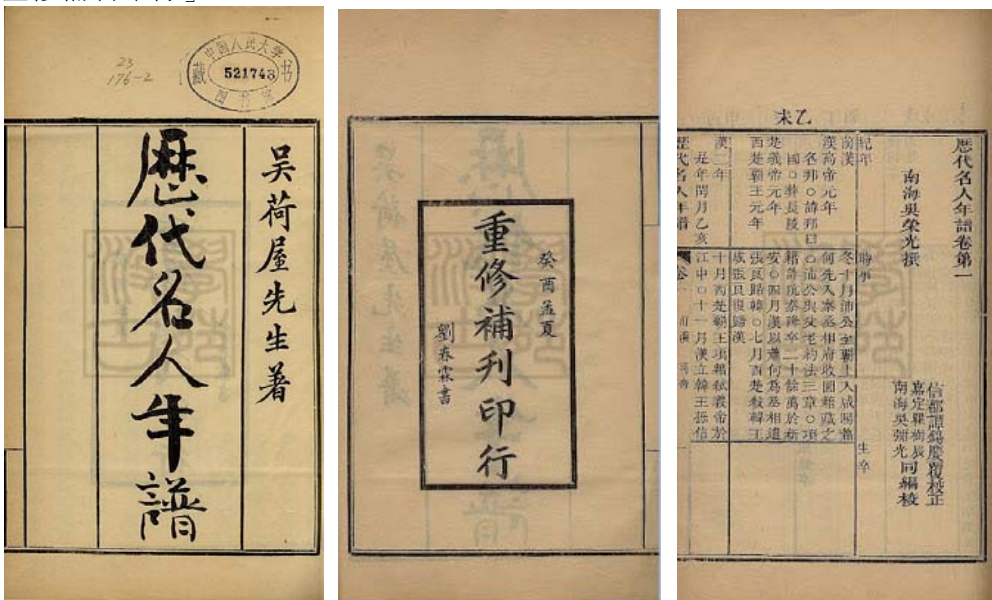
23
176-2

中国人民大学
藏 521743 书
图书馆

歷代名人年譜

吴荷屋先生著

癸酉孟夏

重修補刊印行

劉春霖書

歷代名人年譜卷第一

南海吳榮光撰

信都譚錫慶覆校正
嘉定瞿樹辰
南海吳彌光同編校

紀年
南漢
漢高帝元年
名邦○諱邦曰
國○沛豐
楚義帝元年
西楚霸王元年

事略
冬十月沛公至霸上入咸陽
何先入秦丞相府收圖籍藏之
約法三章○項
羽以秦降卒二十餘萬於新
安○四月漢以蕭何為丞相
張良歸韓○七月韓王
成張良復歸漢

生卒

漢二年
丑年閏月乙亥
十月西楚弒義帝於
江中○十一月漢立韓王信

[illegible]